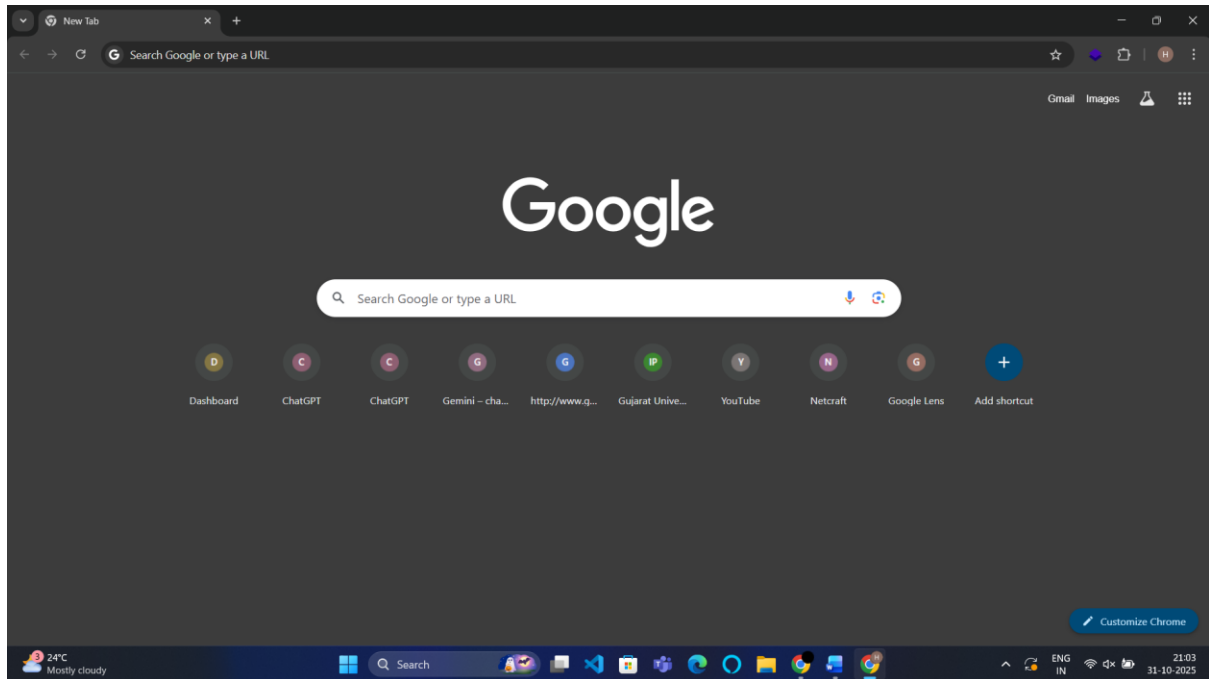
New Tab

Search Google or type a URL

H

Gmail Images

Google

Search Google or type a URL

D
Dashboard

C
ChatGPT

C
ChatGPT

G
Gemini – cha...

G
http://www.q...

IP
Gujarat Unive...

Y
YouTube

N
Netcraft

G
Google Lens

+
Add shortcut

Customize Chrome

3
24°C
Mostly cloudy

Search

ENG
IN

21:03
31-10-2025